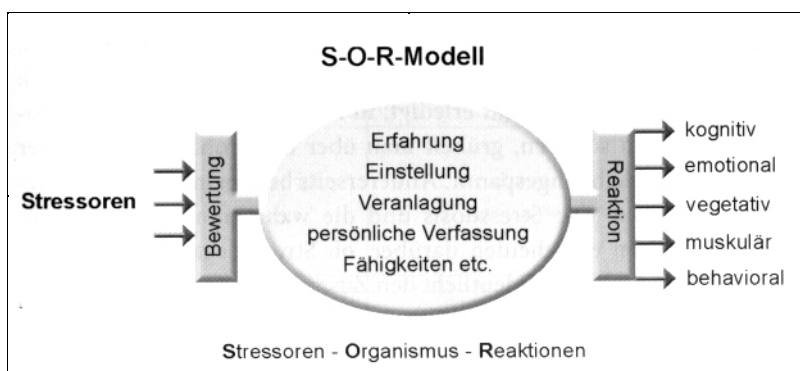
S-O-R-Modell

Stressoren

Bewertung

Erfahrung
Einstellung
Veranlagung
persönliche Verfassung
Fähigkeiten etc.

Reaktion

kognitiv
emotional
vegetativ
muskulär
behavioral

Stressoren - Organismus - Reaktionen